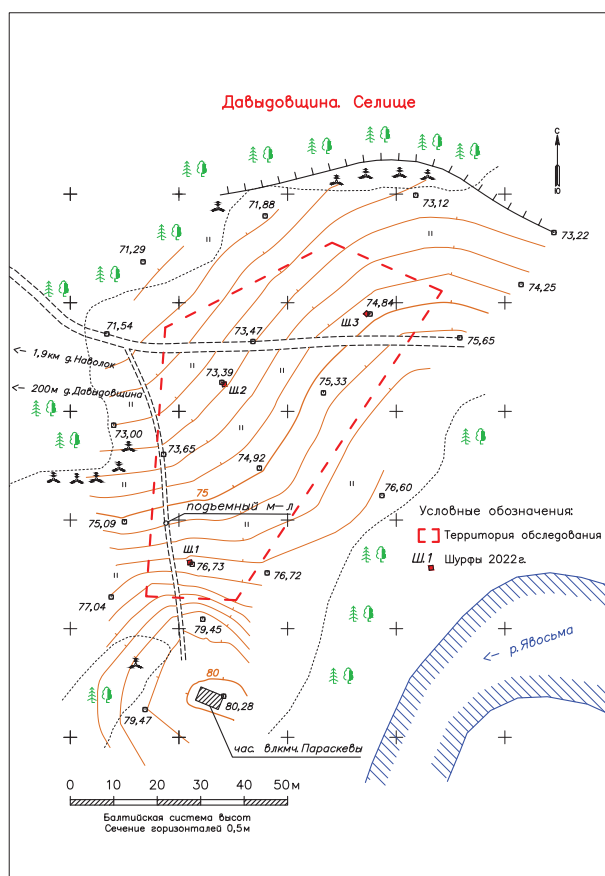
Давыдовщина. Селище

С
Ю

71,88
73,12
73,22
71,29
74,25
74,84
Ш3
71,54
73,47
75,65
← 1,9км д. Наволок
← 200м д. Давыдовщина
73,39
Ш2
75,33
73,00
73,65
74,92
76,60
75
подъемный м-л
75,09
Ш1
76,73
76,72
77,04
79,45
80
80,28
79,47
час. влкмч. Параскевы
← р. Явосьма

Условные обозначения:
Территория обследования
Ш1 Шурфы 2022г.

0 10 20 30 40 50м
Балтийская система высот
Сечение горизонталей 0,5м